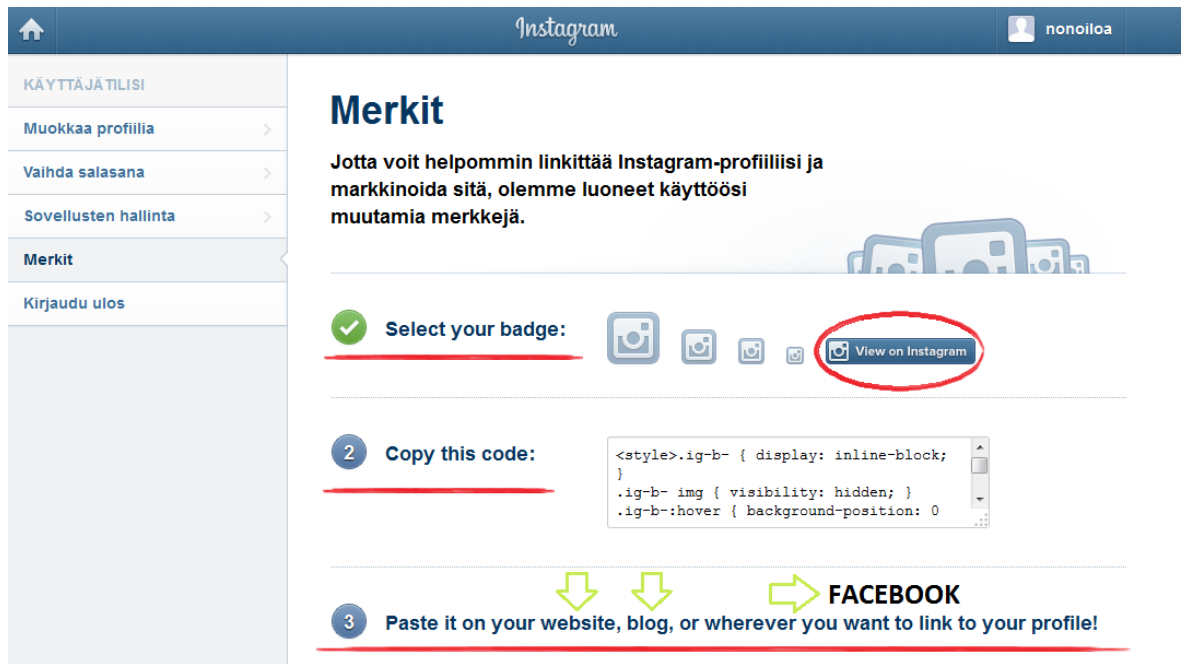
Instagram

nonoiloa

KÄYTTÄJÄTILISI

Muokkaa profiilia

Vaihda salasana

Sovellusten hallinta

Merkit

Kirjaudu ulos

Merkit

Jotta voit helpommin linkittää Instagram-profiiliisi ja markkinoida sitä, olemme luoneet käyttöösi muutamia merkkejä.

Select your badge:

View on Instagram

2 Copy this code:

<style>.ig-b- { display: inline-block; }
.ig-b- img { visibility: hidden; }
.ig-b-:hover { background-position: 0

FACEBOOK

3 Paste it on your website, blog, or wherever you want to link to your profile!